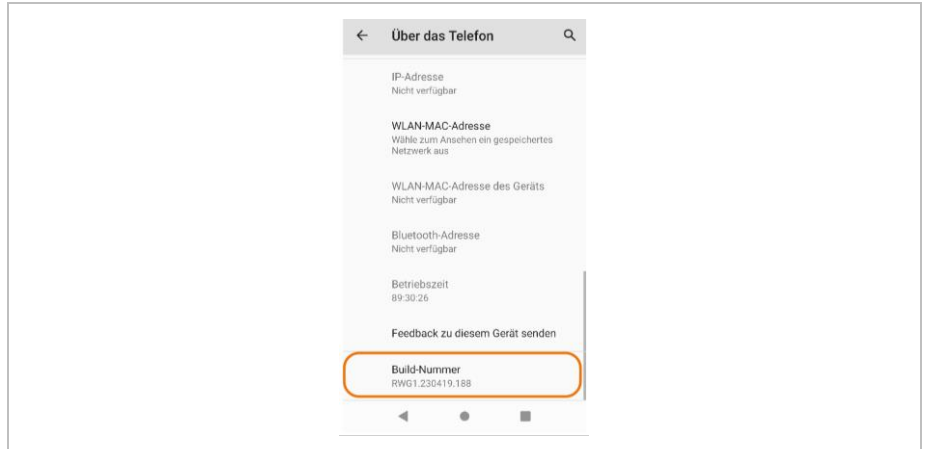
Über das Telefon

IP-Adresse
Nicht verfügbar

WLAN-MAC-Adresse
Wähle zum Ansehen ein gespeichertes Netzwerk aus

WLAN-MAC-Adresse des Geräts
Nicht verfügbar

Bluetooth-Adresse
Nicht verfügbar

Betriebszeit
89:30:26

Feedback zu diesem Gerät senden

Build-Nummer
RWG1.230419.188